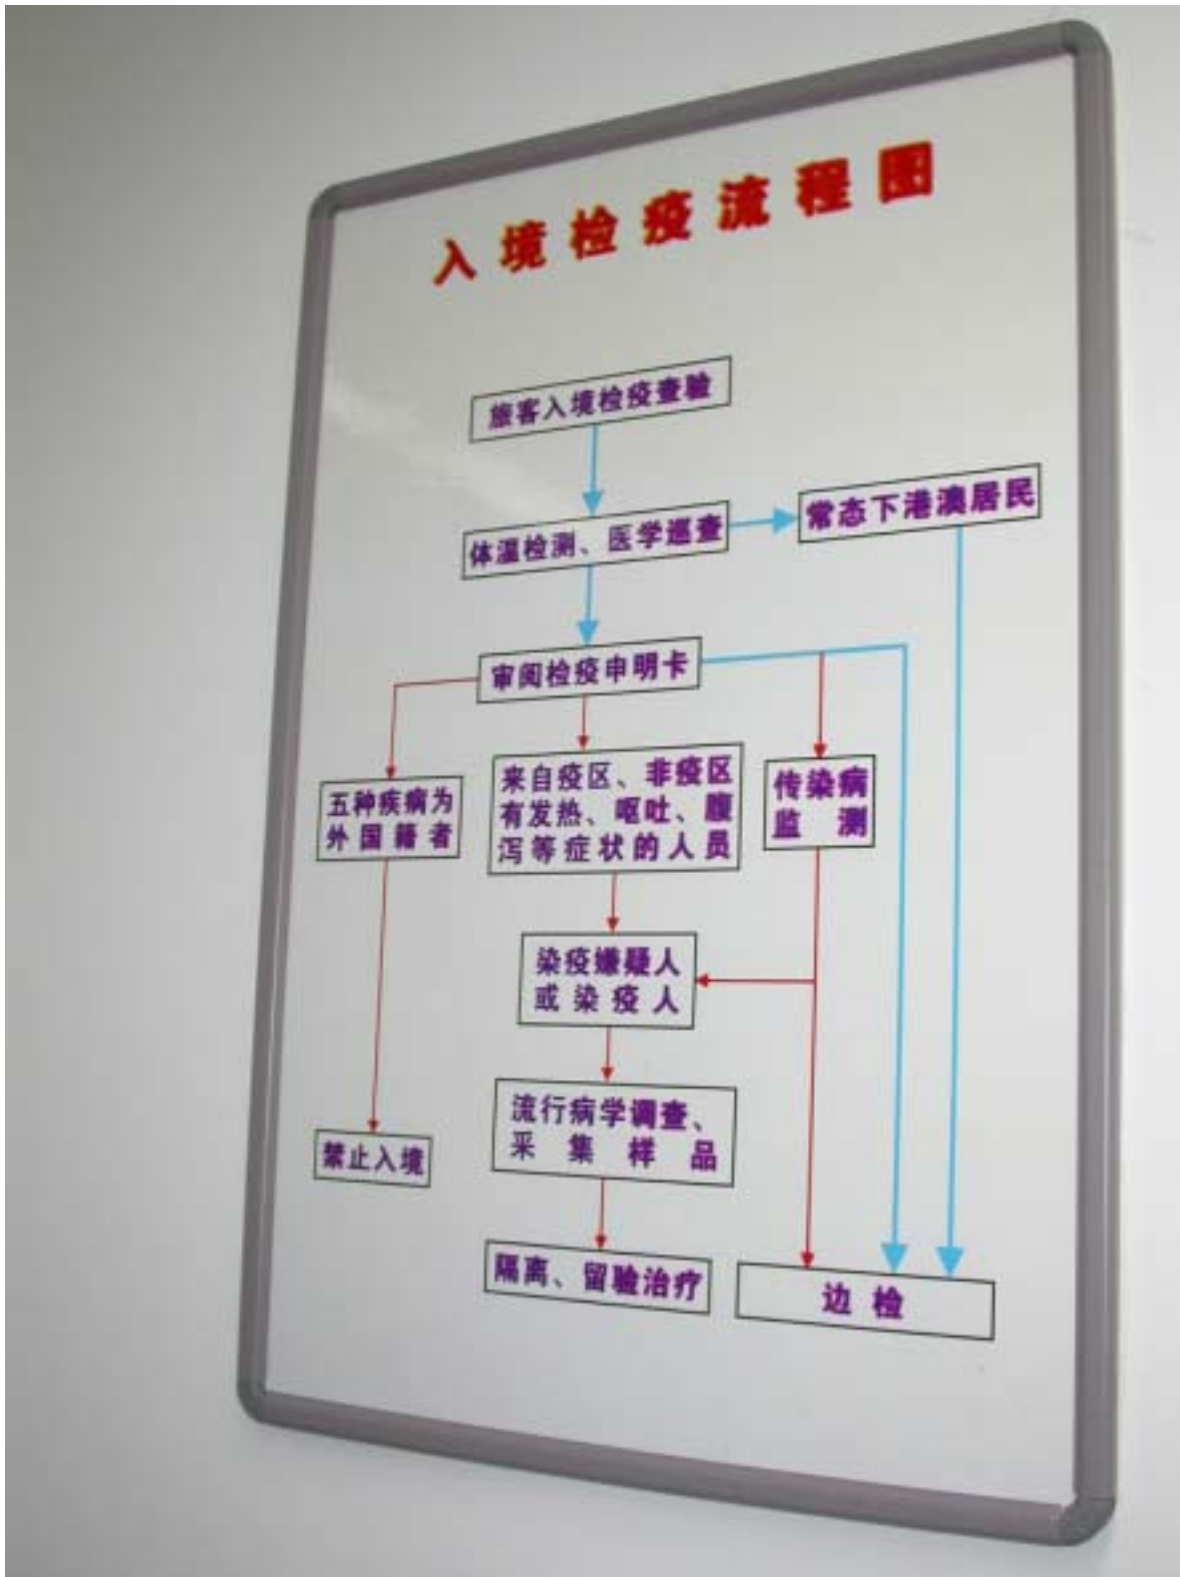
入境检疫流程图

旅客入境检疫查验

体温检测、医学巡查

常态下港澳居民

审阅检疫申明卡

五种疾病为外国籍者

来自疫区、非疫区有发热、呕吐、腹泻等症状的人员

传染病监测

染疫嫌疑人或染疫人

流行病学调查、采集样品

禁止入境

隔离、留验治疗

边检